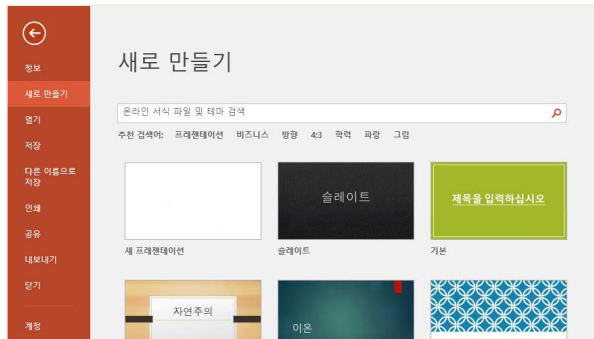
정보

새로 만들기

열기

저장

다른 이름으로 저장

인쇄

공유

내보내기

닫기

계정

새로 만들기

온라인 서식 파일 및 테마 검색

추천 검색어: 프레젠테이션 비즈니스 방향 4:3 학력 파랑 그림

새 프레젠테이션

슬레이트

슬레이트

제목을 입력하십시오

기본

자연주의

이온